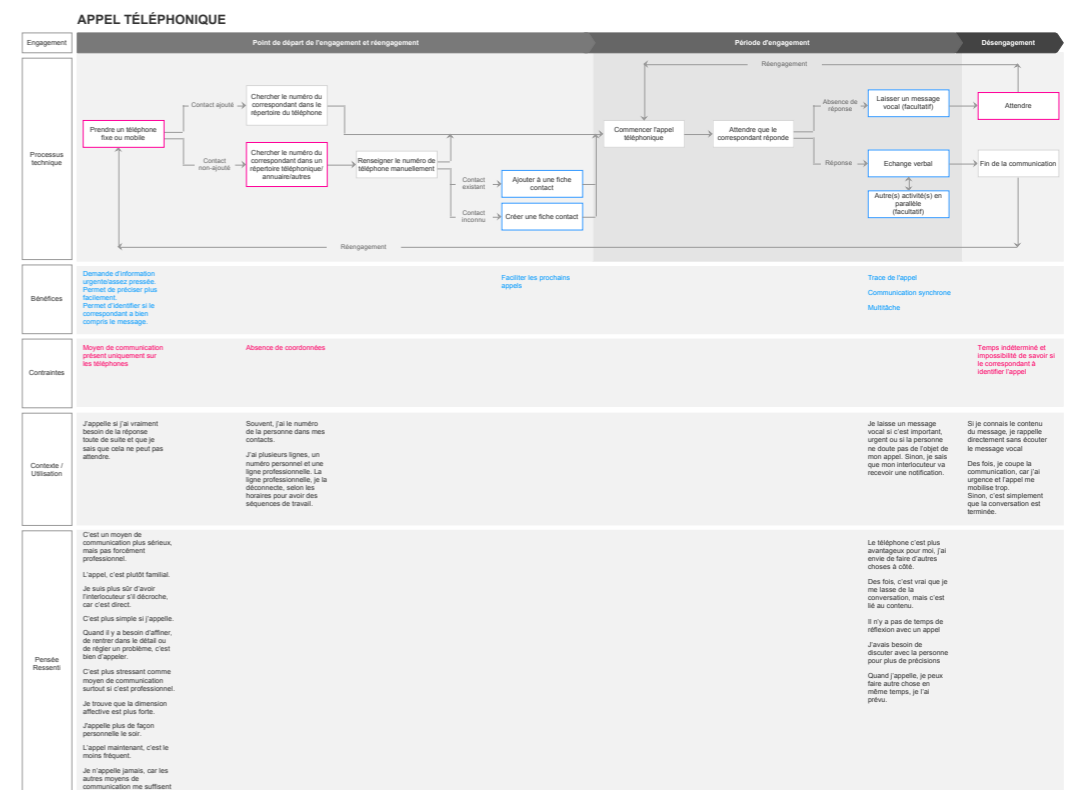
APPEL TÉLÉPHONIQUE

Engagement

Point de départ de l'engagement et réengagement

Période d'engagement

Désengagement

Processus technique

Prendre un téléphone fixe ou mobile

Contact ajouté

Contact non-ajouté

Chercher le numéro du correspondant dans le répertoire du téléphone

Chercher le numéro du correspondant dans un répertoire téléphonique/ annuaire/autres

Renseigner le numéro de téléphone manuellement

Contact existant

Contact inconnu

Ajouter à une fiche contact

Créer une fiche contact

Réengagement

Commencer l'appel téléphonique

Attendre que le correspondant réponde

Absence de réponse

Réponse

Laisser un message vocal (facultatif)

Echange verbal

Autre(s) activité(s) en parallèle (facultatif)

Attendre

Fin de la communication

Réengagement

Bénéfices

Demande d'information urgente/assez pressée. Permet de préciser plus facilement. Permet d'identifier si le correspondant a bien compris le message.

Faciliter les prochains appels

Trace de l'appel

Communication synchrone

Multitâche

Contraintes

Moyen de communication présent uniquement sur les téléphones

Absence de coordonnées

Temps indéterminé et impossibilité de savoir si le correspondant a identifier l'appel

Contexte / Utilisation

J'appelle si j'ai vraiment besoin de la réponse toute de suite et que je sais que cela ne peut pas attendre.

Souvent, j'ai le numéro de la personne dans mes contacts.

J'ai plusieurs lignes, un numéro personnel et une ligne professionnelle. La ligne professionnelle, je la déconnecte, selon les horaires pour avoir des séquences de travail.

Je laisse un message vocal si c'est important, urgent ou si la personne ne doute pas de l'objet de mon appel. Sinon, je sais que mon interlocuteur va recevoir une notification.

Si je connais le contenu du message, je rappelle directement sans écouter le message vocal

Des fois, je coupe la communication, car j'ai urgence et l'appel me mobilise trop. Sinon, c'est simplement que la conversation est terminée.

Pensée Ressenti

C'est un moyen de communication plus sérieux, mais pas forcément professionnel.

L'appel, c'est plutôt familial.

Je suis plus sûr d'avoir l'interlocuteur s'il décroche, car c'est direct.

C'est plus simple si j'appelle.

Quand il y a besoin d'affiner, de rentrer dans le détail ou de régler un problème, c'est bien d'appeler.

C'est plus stressant comme moyen de communication surtout si c'est professionnel.

Je trouve que la dimension affective est plus forte.

J'appelle plus de façon personnelle le soir.

L'appel maintenant, c'est le moins fréquent.

Je n'appelle jamais, car les autres moyens de communication me suffisent

Le téléphone c'est plus avantageux pour moi, j'ai envie de faire d'autres choses à côté.

Des fois, c'est vrai que je me lasse de la conversation, mais c'est lié au contenu.

Il n'y a pas de temps de réflexion avec un appel

J'avais besoin de discuter avec la personne pour plus de précisions

Quand j'appelle, je peux faire autre chose en même temps, je l'ai prévu.